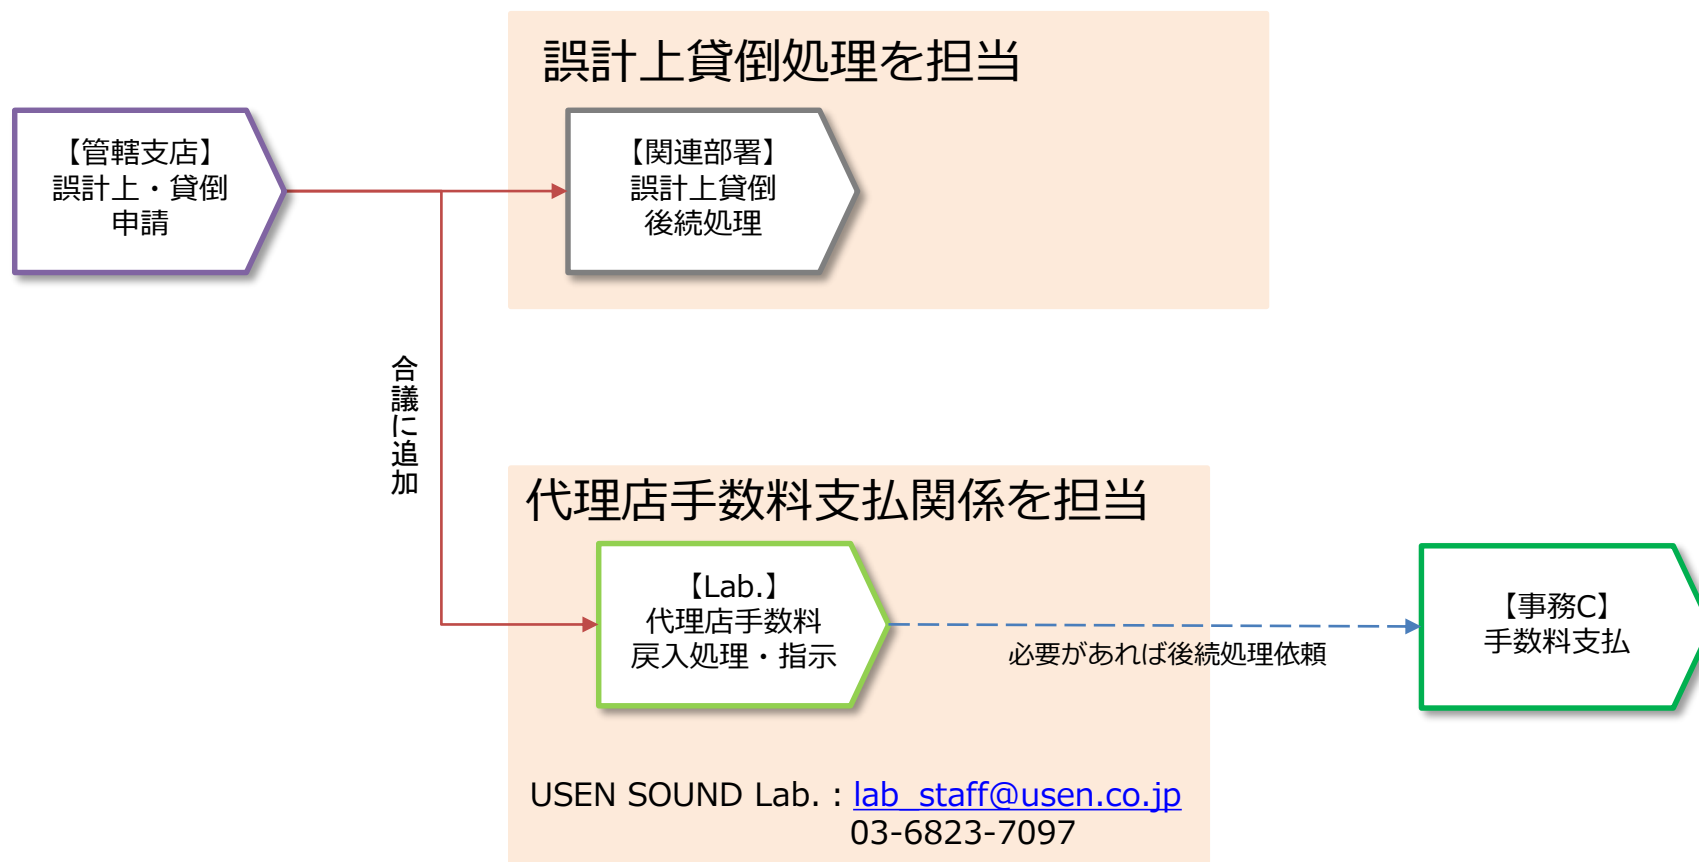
誤計上貸倒処理を担当

【管轄支店】
誤計上・貸倒
申請

【関連部署】
誤計上貸倒
後続処理

合議に追加

代理店手数料支払関係を担当

【Lab.】
代理店手数料
戻入処理・指示

必要があれば後続処理依頼

【事務C】
手数料支払

USEN SOUND Lab.：lab_staff@usen.co.jp
03-6823-7097